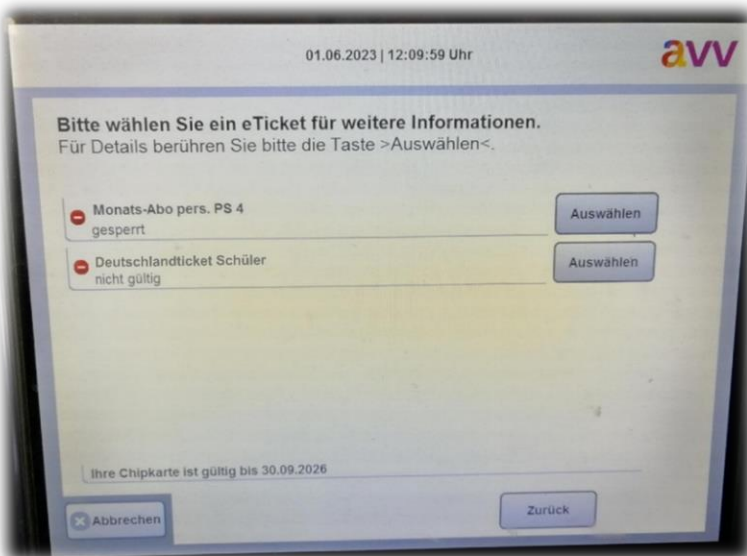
01.06.2023 | 12:09:59 Uhr

avv

Bitte wählen Sie ein eTicket für weitere Informationen.
Für Details berühren Sie bitte die Taste >Auswählen<.

Monats-Abo pers. PS 4
gesperrt

Auswählen

Deutschlandticket Schüler
nicht gültig

Auswählen

Ihre Chipkarte ist gültig bis 30.09.2026

Abbrechen

Zurück